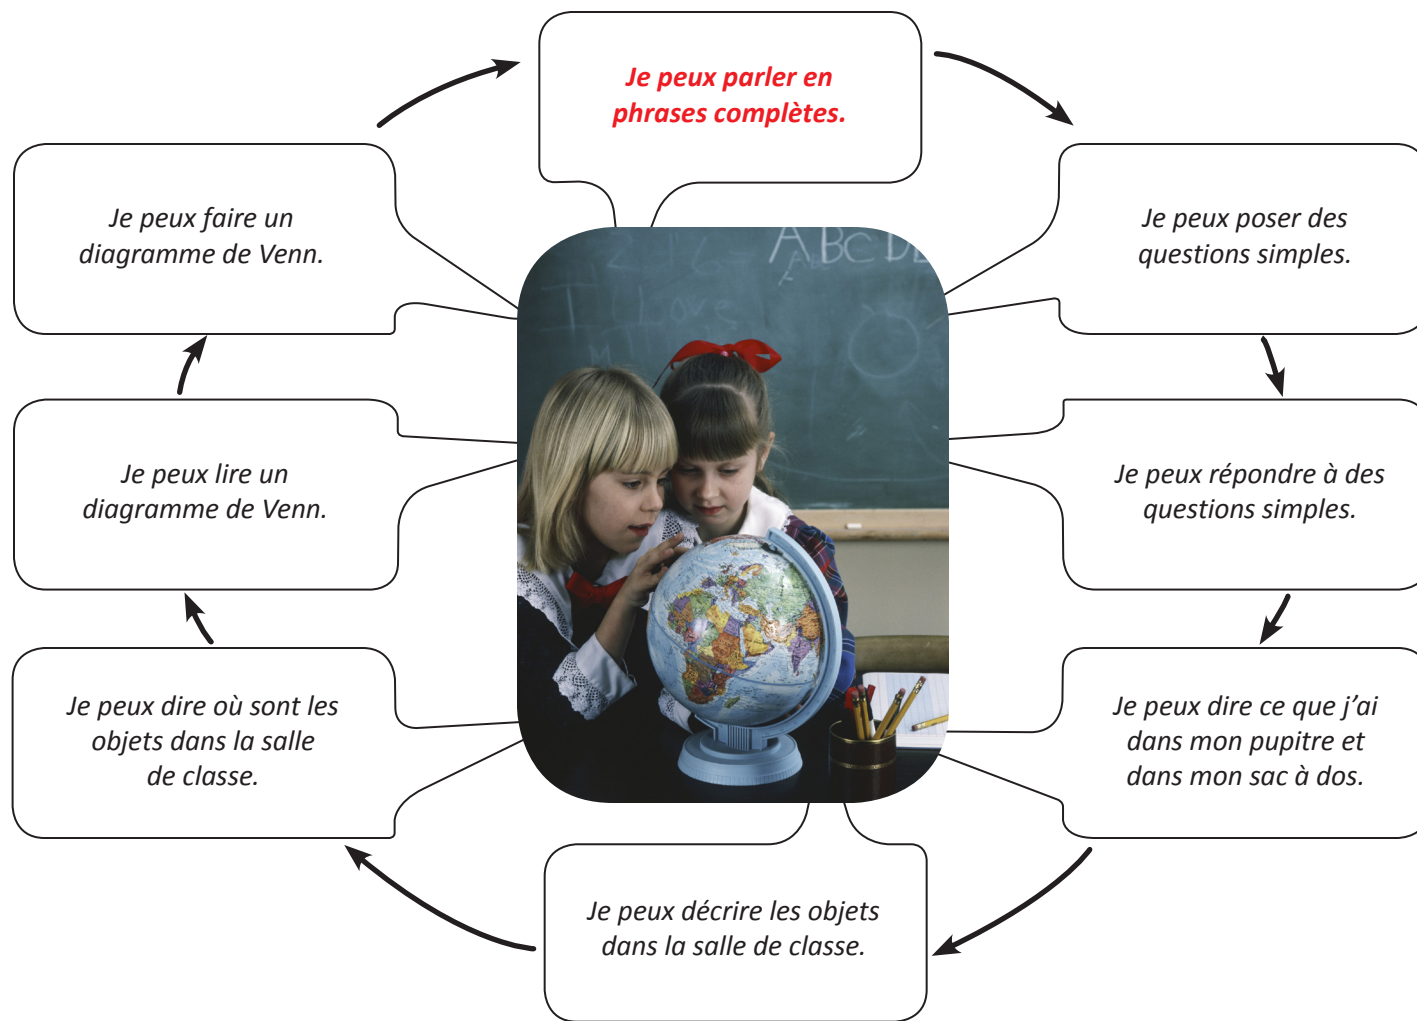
Je peux parler en phrases complètes.

Je peux poser des questions simples.

Je peux répondre à des questions simples.

Je peux dire ce que j'ai dans mon pupitre et dans mon sac à dos.

Je peux décrire les objets dans la salle de classe.

Je peux dire où sont les objets dans la salle de classe.

Je peux lire un diagramme de Venn.

Je peux faire un diagramme de Venn.

ABC D